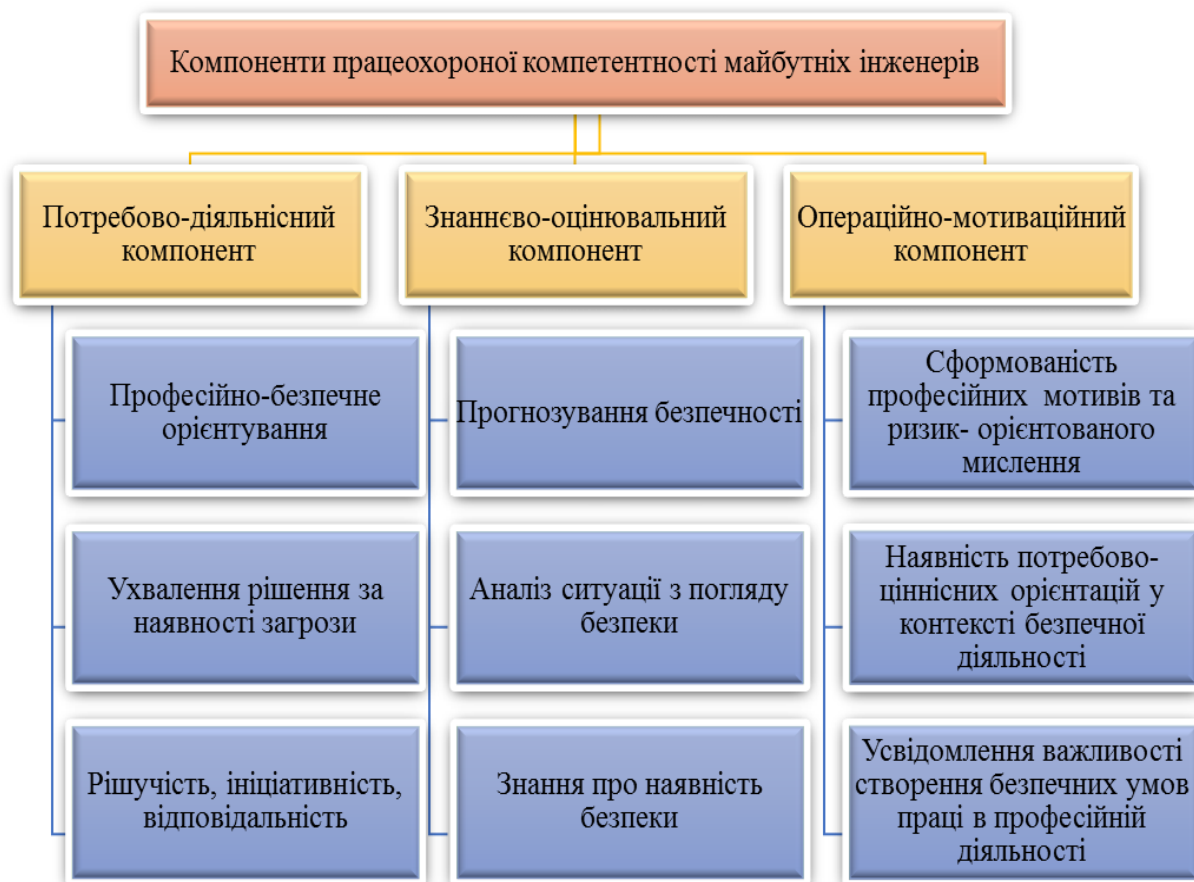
Компоненти працеохороної компетентності майбутніх інженерів

Потребово-діяльнісний компонент

Професійно-безпечне орієнтування

Ухвалення рішення за наявності загрози

Рішучість, ініціативність, відповідальність

Знаннєво-оцінювальний компонент

Прогнозування безпечності

Аналіз ситуації з погляду безпеки

Знання про наявність безпеки

Операційно-мотиваційний компонент

Сформованість професійних мотивів та ризик- орієнтованого мислення

Наявність потребово-ціннісних орієнтацій у контексті безпечної діяльності

Усвідомлення важливості створення безпечних умов праці в професійній діяльності